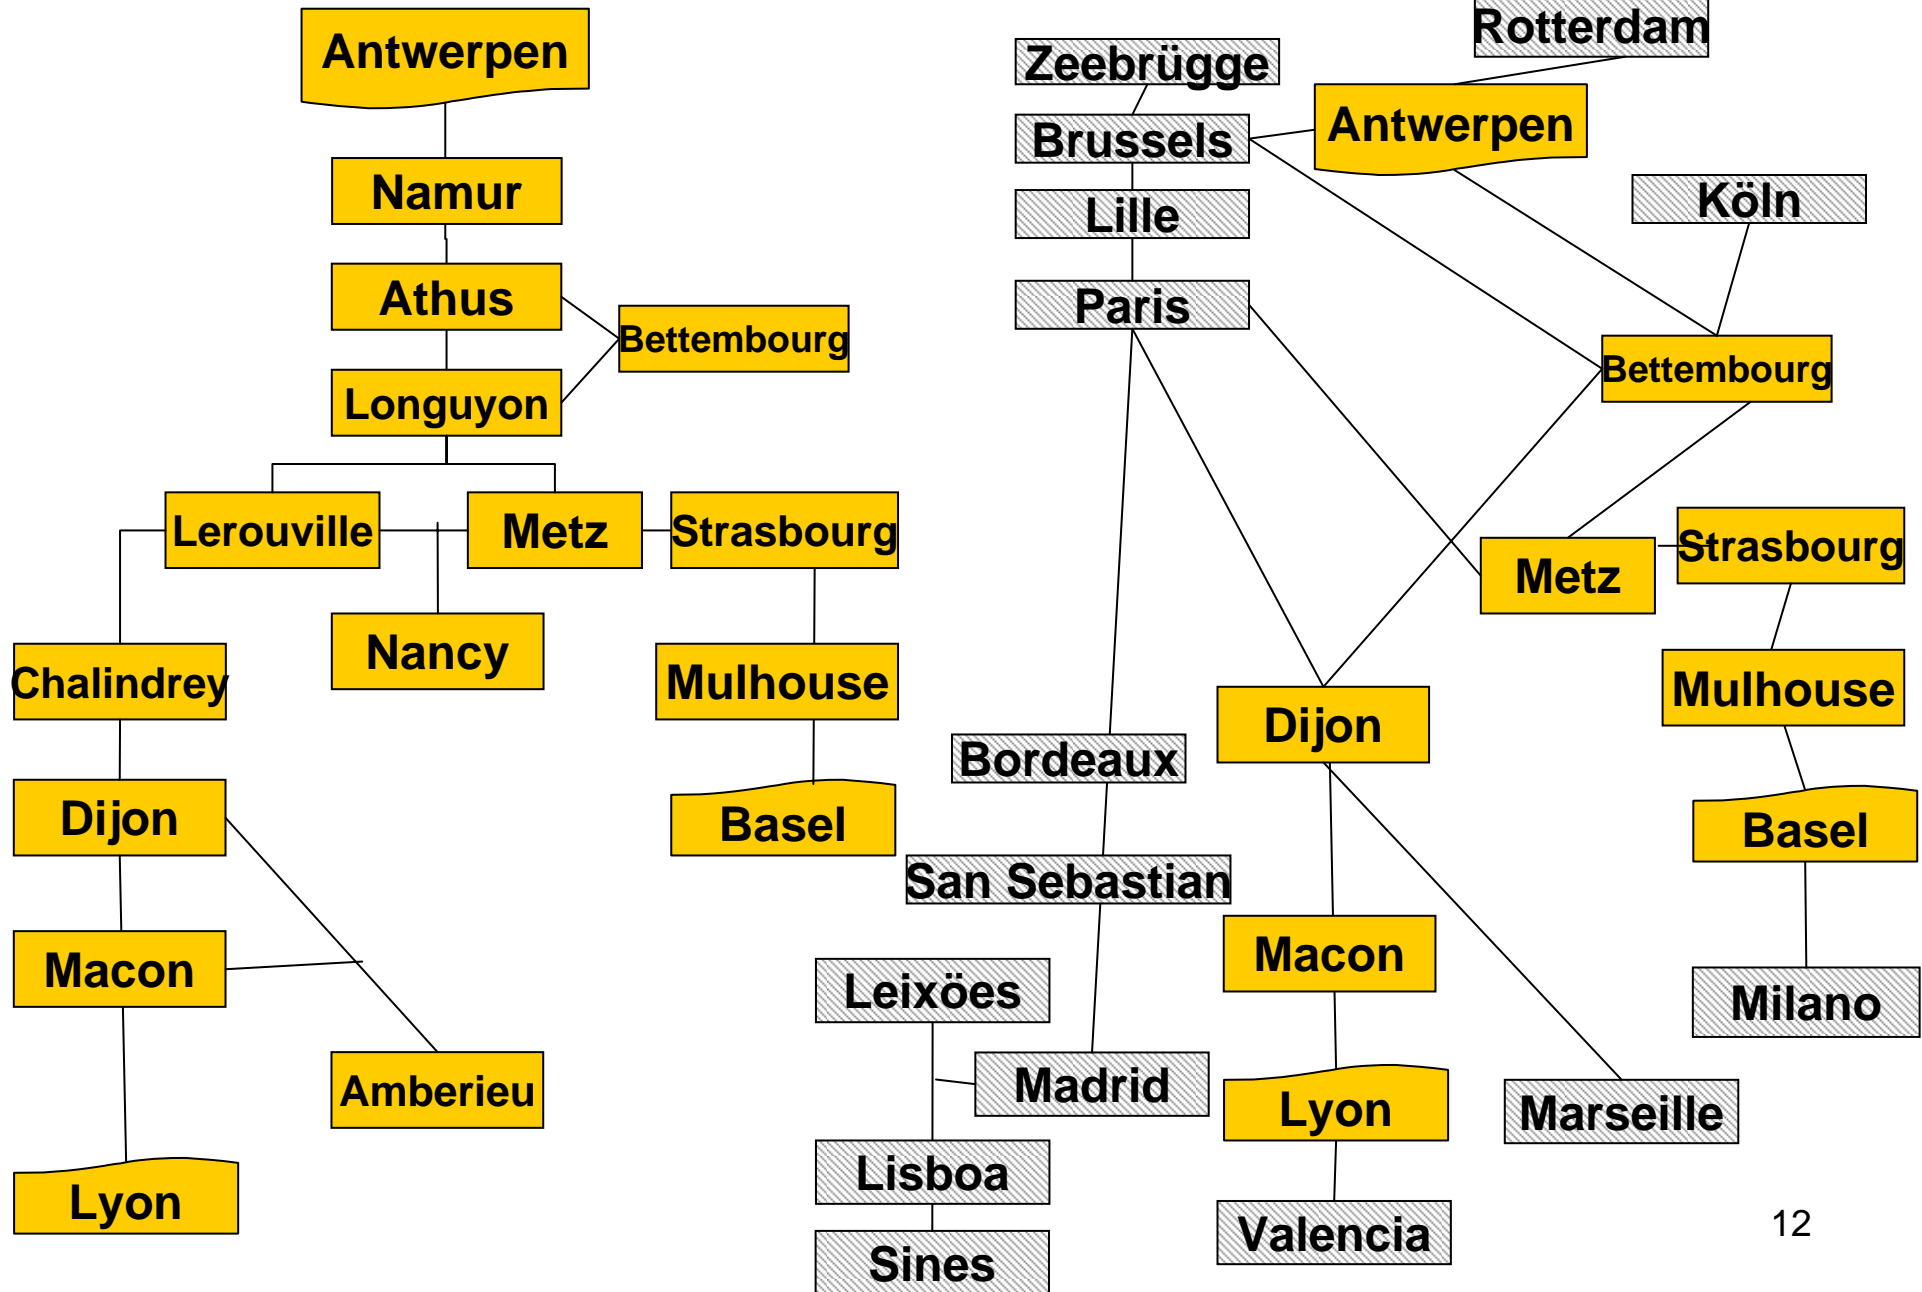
Antwerpen

Namur

Athus

Bettembourg

Longuyon

Lerouville

Metz

Strasbourg

Nancy

Chalindrey

Mulhouse

Dijon

Basel

Macon

Amberieu

Lyon

Zeebrügge

Rotterdam

Brussels

Antwerpen

Lille

Köln

Paris

Bettembourg

Metz

Strasbourg

Mulhouse

Dijon

Bordeaux

Basel

San Sebastian

Macon

Milano

Leixöes

Madrid

Lyon

Marseille

Lisboa

Sines

Valencia

12